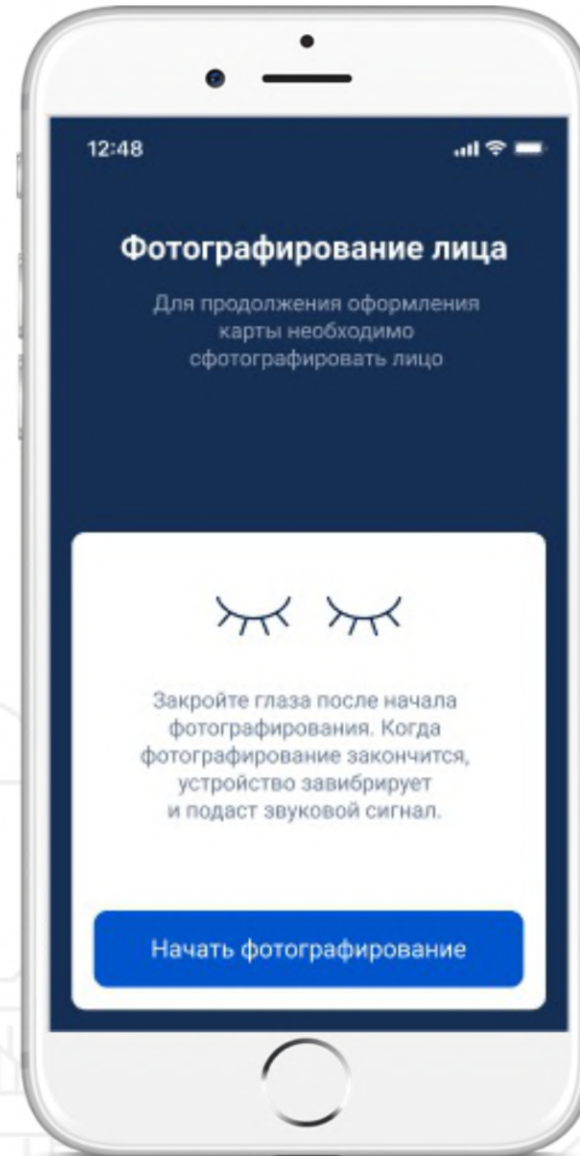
12:48

Фотографирование лица

Для продолжения оформления карты необходимо сфотографировать лицо

Закройте глаза после начала фотографирования. Когда фотографирование закончится, устройство завибрирует и подаст звуковой сигнал.

Начать фотографирование